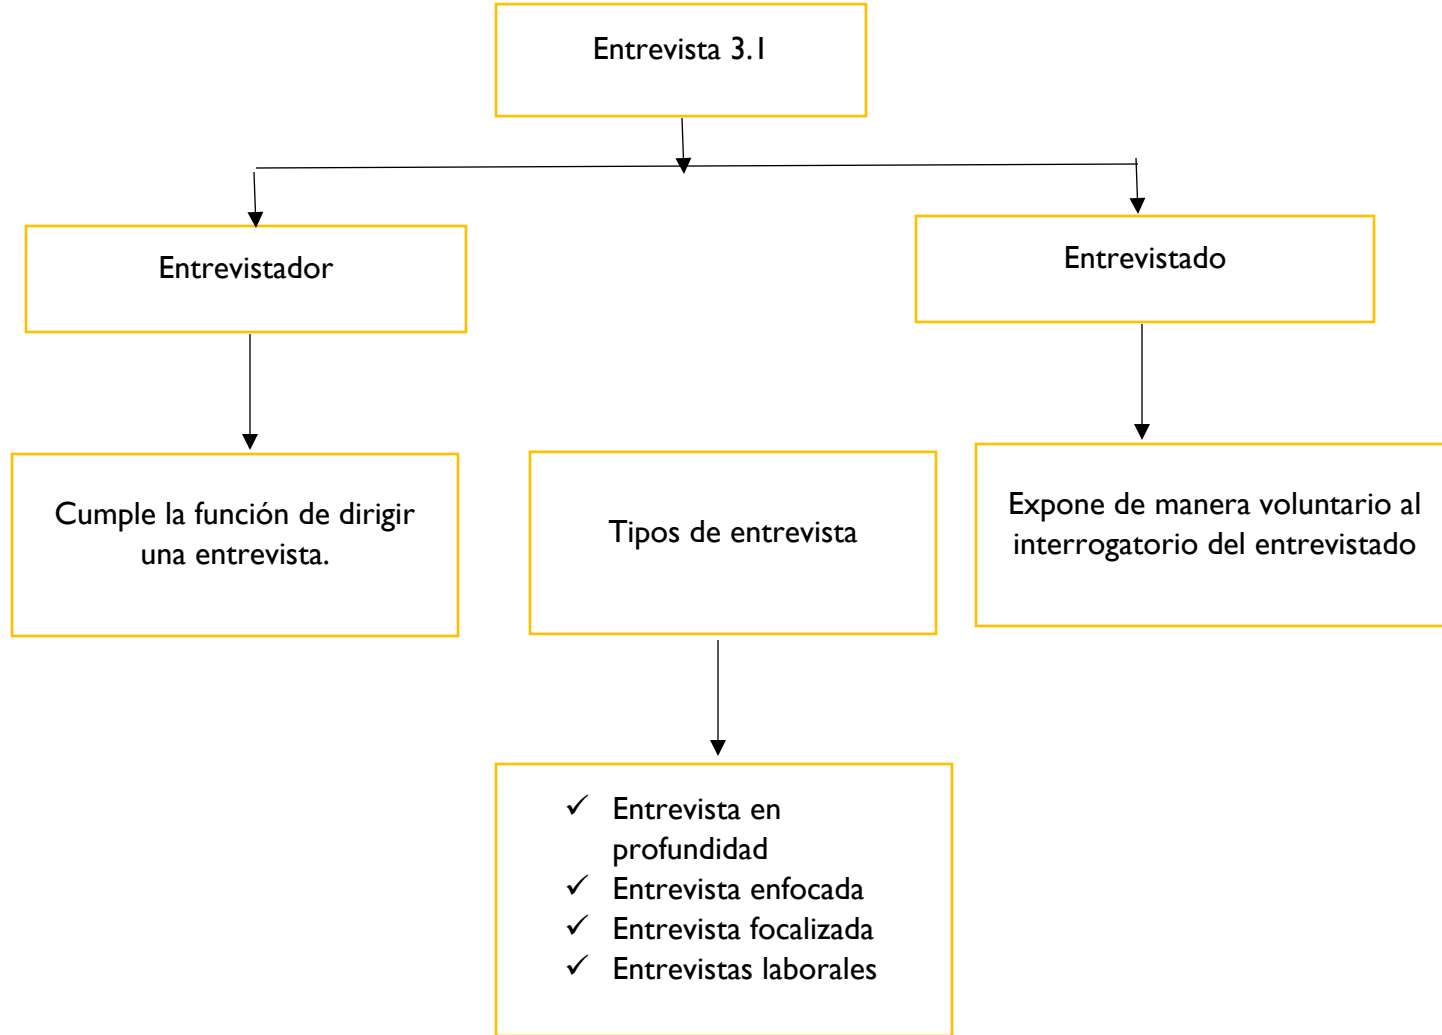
Entrevista 3.1

Entrevistador

Entrevistado

Cumple la función de dirigir una entrevista.

Tipos de entrevista

Expone de manera voluntario al interrogatorio del entrevistado

✓ Entrevista en profundidad
✓ Entrevista enfocada
✓ Entrevista focalizada
✓ Entrevistas laborales